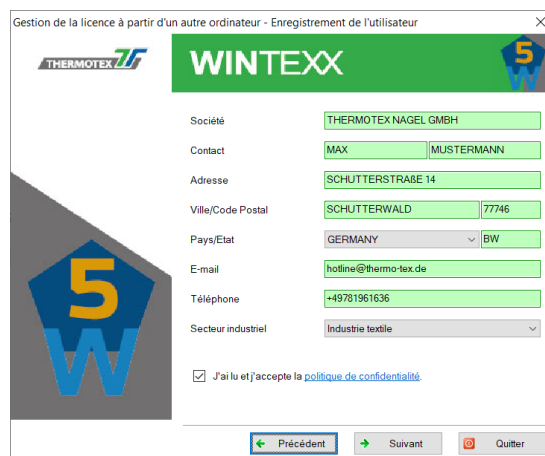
Gestion de la licence à partir d'un autre ordinateur - Enregistrement de l'utilisateur

THERMOTEX

WINTEXX

5W

Société THERMOTEX NAGEL GMBH

Contact MAX MUSTERMANN

Adresse SCHUTTERSTRAßE 14

Ville/Code Postal SCHUTTERWALD 77746

Pays/Etat GERMANY BW

E-mail hotline@thermo-tex.de

Téléphone +49781961636

Secteur industriel Industrie textile

5W

J'ai lu et j'accepte la politique de confidentialité.

Précédent Suivant Quitter